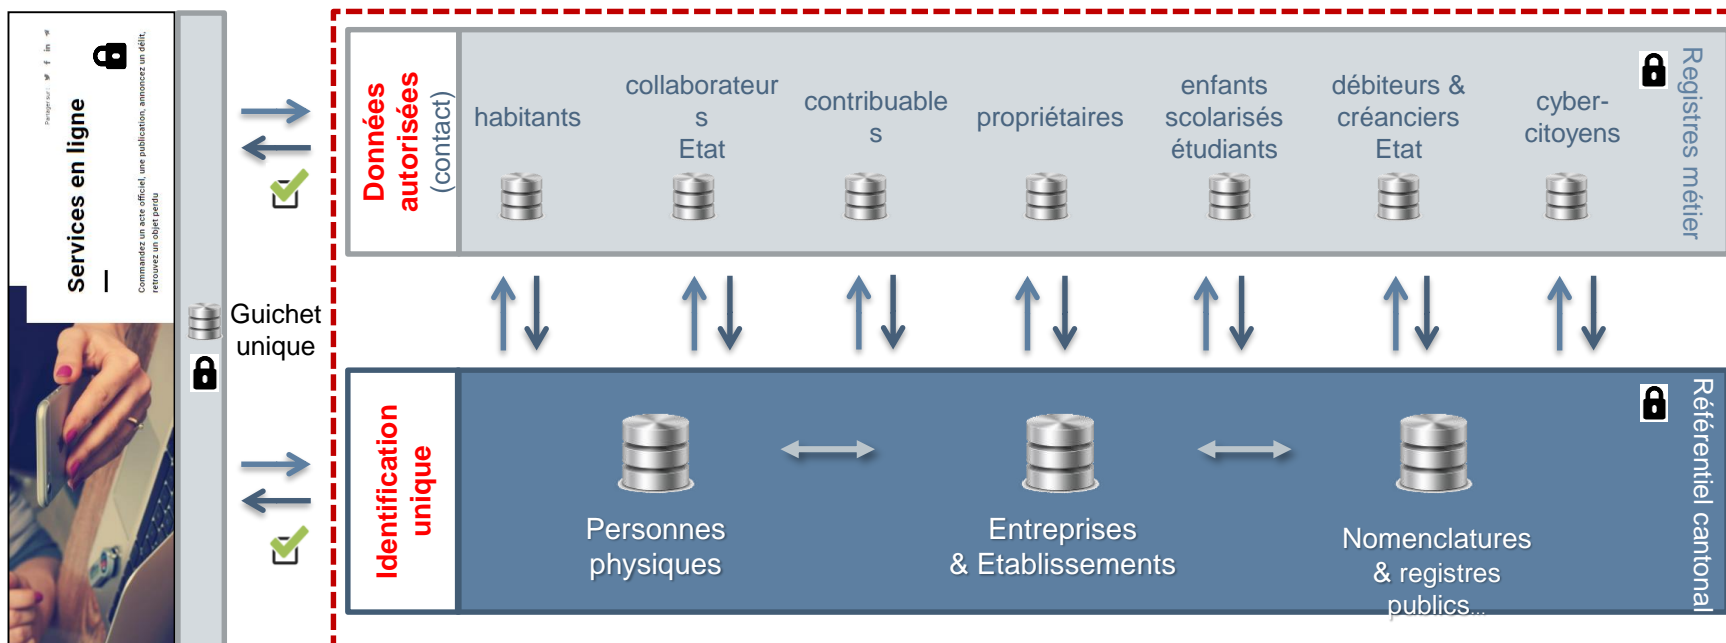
Services en ligne

Partager sur :

Commandez un acte officiel, une publication, annoncez un délit, retrouvez un objet perdu

Guichet unique

Données autorisées (contact)

habitants

collaborateurs Etat

contribuables

propriétaires

enfants scolarisés étudiants

débiteurs & créanciers Etat

cyber-citoyens

Registres métier

Identification unique

Personnes physiques

Entreprises & Etablissements

Nomenclatures & registres publics...

Référentiel cantonal